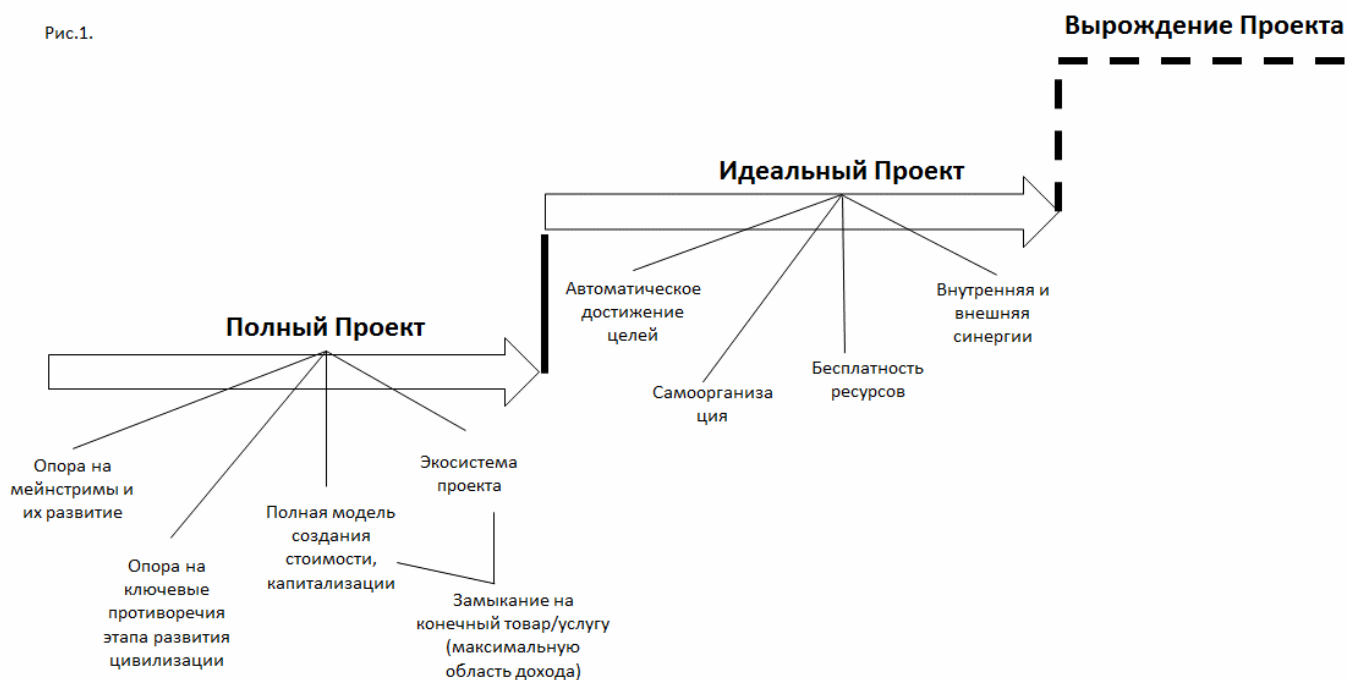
Рис.1.

Вырождение Проекта

Идеальный Проект

Автоматическое достижение целей

Самоорганиза ция

Бесплатность ресурсов

Внутренняя и внешняя синергии

Полный Проект

Опора на мейнстримы и их развитие

Опора на ключевые противоречия этапа развития цивилизации

Полная модель создания стоимости, капитализации

Экосистема проекта

Замыкание на конечный товар/услугу (максимальную область дохода)